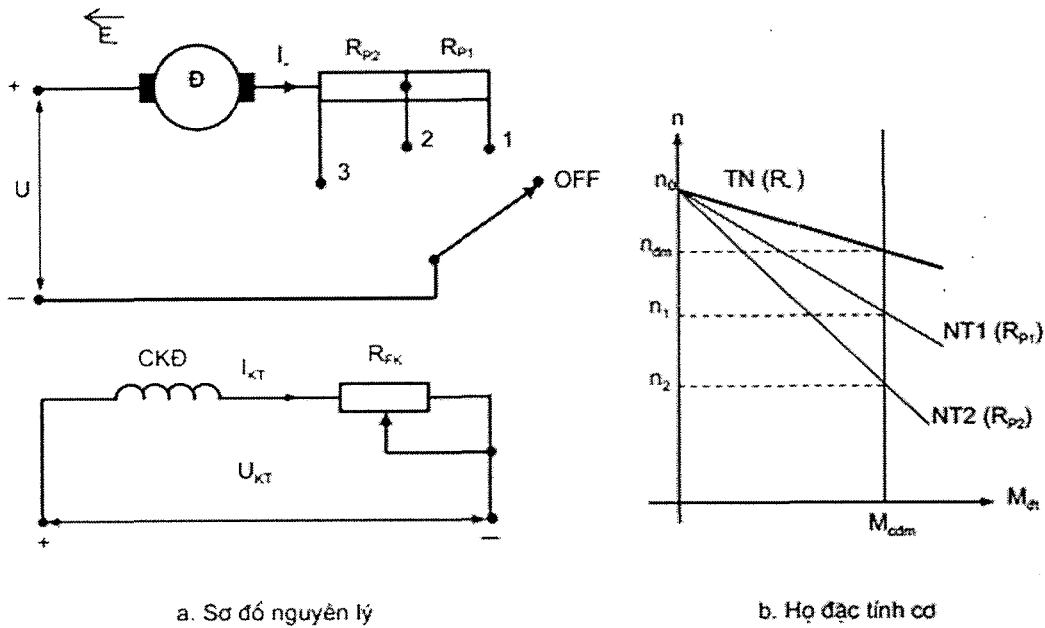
E

Đ

I

$R_{P2}$

$R_{P1}$

+

U

3

2

1

OFF

—

CKĐ

$I_{KT}$

$R_{FK}$

$U_{KT}$

+

—

n

$n_0$

TN (R)

$n_{đm}$

$n_1$

NT1 ($R_{P1}$)

$n_2$

NT2 ($R_{P2}$)

$M_{đt}$

$M_{cđm}$

a. Sơ đồ nguyên lý

b. Họ đặc tính cơ